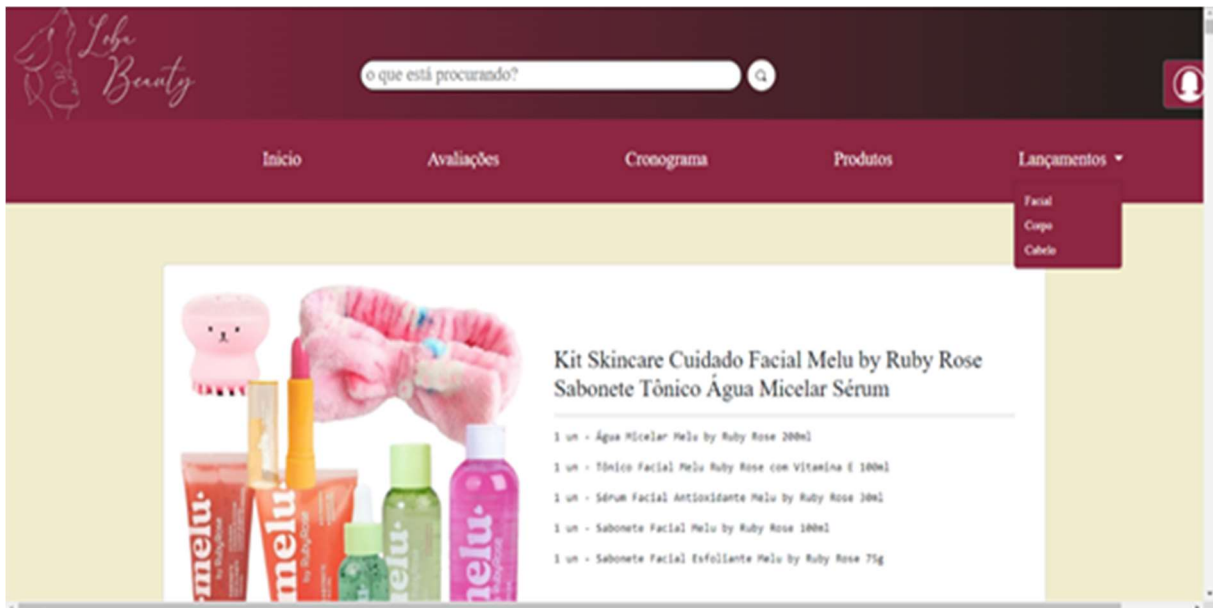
Loba Beauty

o que está procurando?

Inicio Avaliações Cronograma Produtos Lançamentos

Facial
Corpo
Cabelo

Kit Skincare Cuidado Facial Melu by Ruby Rose Sabonete Tônico Água Micelar Sérum

1 un - Água Micelar Melu by Ruby Rose 200ml

1 un - Tônico Facial Melu Ruby Rose com Vitamina E 100ml

1 un - Sérum Facial Antioxidante Melu by Ruby Rose 30ml

1 un - Sabonete Facial Melu by Ruby Rose 100ml

1 un - Sabonete Facial Esfoliante Melu by Ruby Rose 75g

melu· by RubyRose
melu· by RubyRose
melu·
melu· by RubyRose